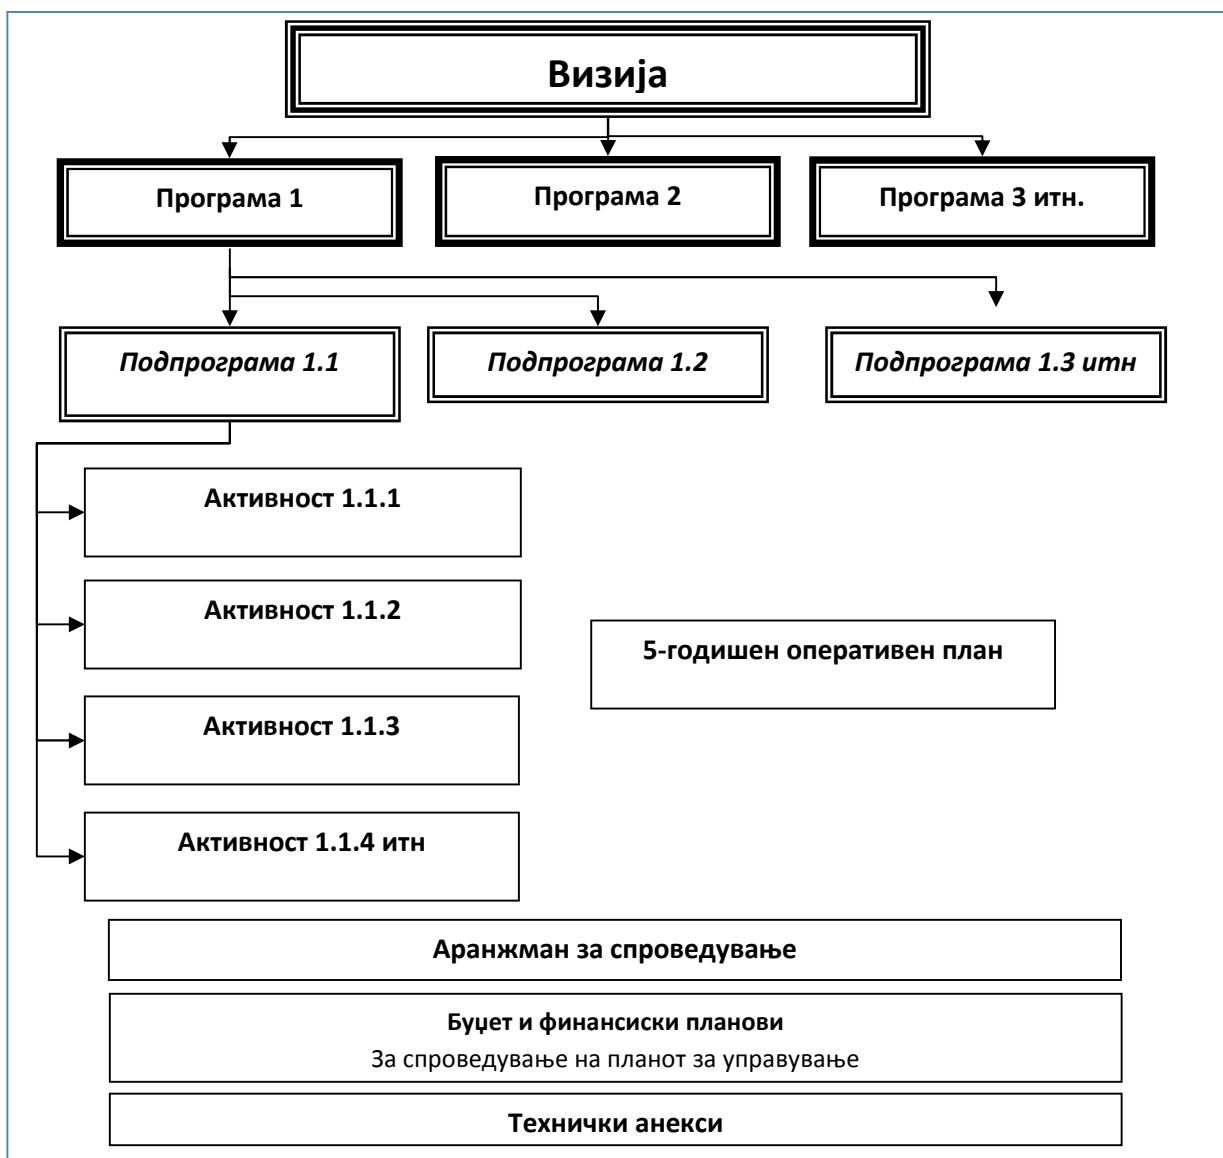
Визија

Програма 1

Програма 2

Програма 3 итн.

*Подпрограма 1.1*

*Подпрограма 1.2*

*Подпрограма 1.3 итн*

Активност 1.1.1

Активност 1.1.2

Активност 1.1.3

Активност 1.1.4 итн

5-годишен оперативен план

Аранжман за спроведување

Буџет и финансиски планови
За спроведување на планот за управување

Технички анекси